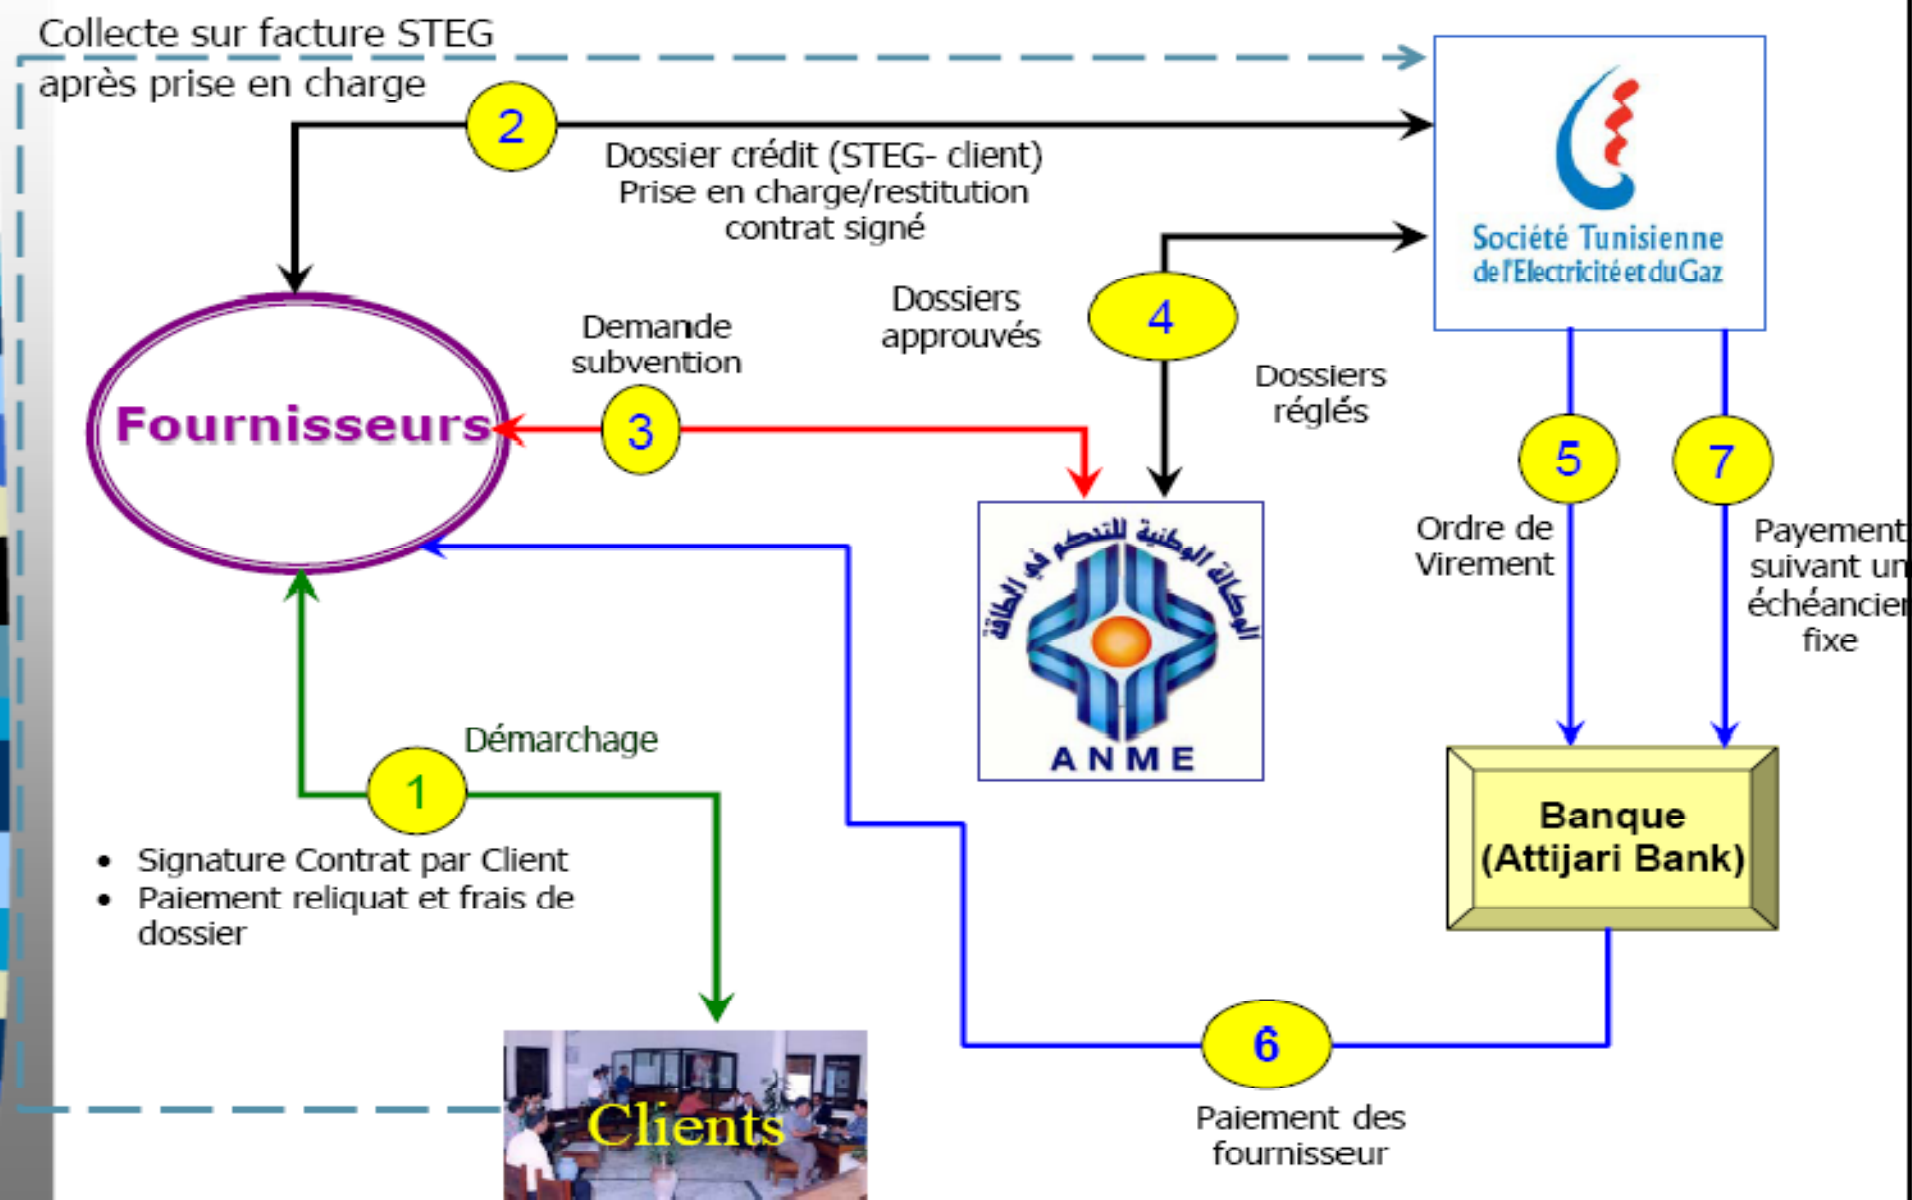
Collecte sur facture STEG
après prise en charge

2

Dossier crédit (STEG- client)
Prise en charge/restitution
contrat signé

Société Tunisienne
de l'Electricité et du Gaz

Dossiers
approuvés

4

Demande
subvention

Dossiers
réglés

Fournisseurs

3

5

7

الوكالة الوطنية للتحكم في الطاقة

ANME

Ordre de
Virement

Payement
suivant un
échéancier
fixe

Démarchage

1

Banque
(Attijari Bank)

• Signature Contrat par Client
• Paiement reliquat et frais de dossier

6

Clients

Paiement des
fournisseur